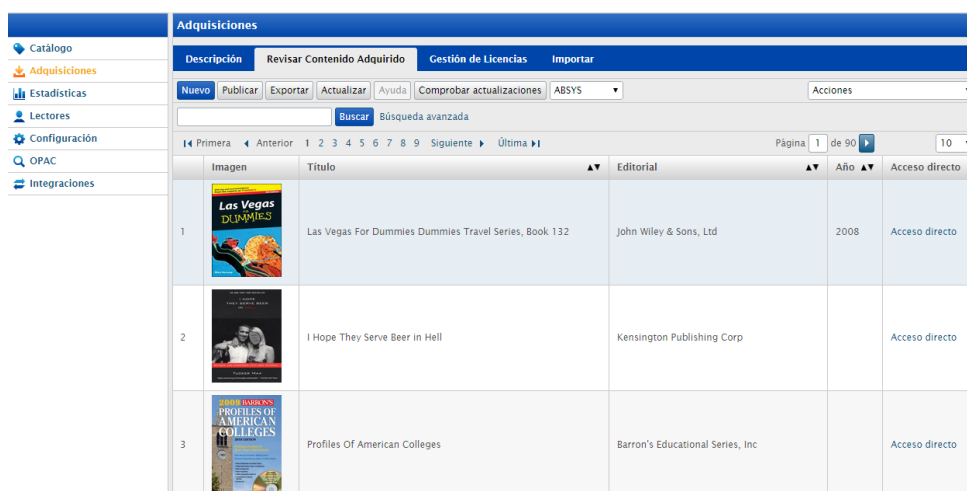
Catálogo
Adquisiciones
Estadísticas
Lectores
Configuración
OPAC
Integraciones

Adquisiciones

Descripción | Revisar Contenido Adquirido | Gestión de Licencias | Importar

Nuevo | Publicar | Exportar | Actualizar | Ayuda | Comprobar actualizaciones | ABSYS | Acciones

Buscar | Búsqueda avanzada

Primera | Anterior | 1 2 3 4 5 6 7 8 9 | Siguiente | Última | Página 1 de 90 | 10

| | Imagen | Título | Editorial | Año | Acceso directo |
|---|---|---|---|---|---|
| 1 | Las Vegas For DUMMIES | Las Vegas For Dummies Dummies Travel Series, Book 132 | John Wiley & Sons, Ltd | 2008 | Acceso directo |
| 2 | I HOPE THEY SERVE BEER IN HELL TUCKER MAX | I Hope They Serve Beer in Hell | Kensington Publishing Corp | | Acceso directo |
| 3 | 2009 BARRON'S PROFILES OF AMERICAN COLLEGES | Profiles Of American Colleges | Barron's Educational Series, Inc | | Acceso directo |